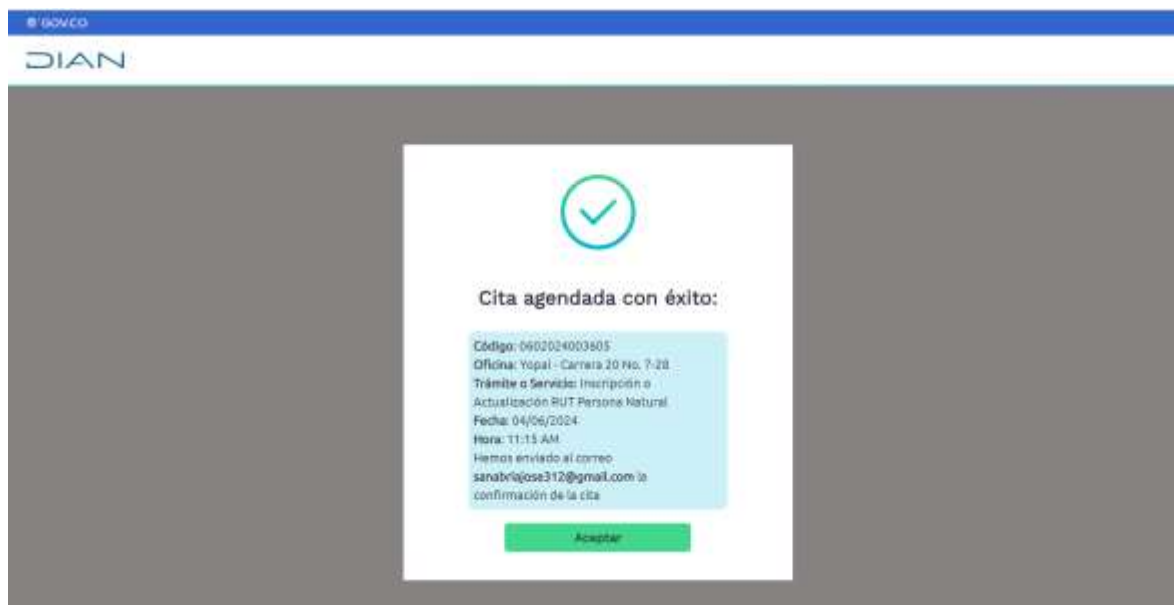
GOV.CO

DIAN

Cita agendada con éxito:

Código: 0602024003605
Oficina: Yopal - Carrera 20 No. 7-28
Trámite o Servicio: Inscripción o Actualización RUT Persona Natural
Fecha: 04/06/2024
Hora: 11:15 AM
Hemos enviado al correo sanabriajose312@gmail.com la confirmación de la cita

Aceptar